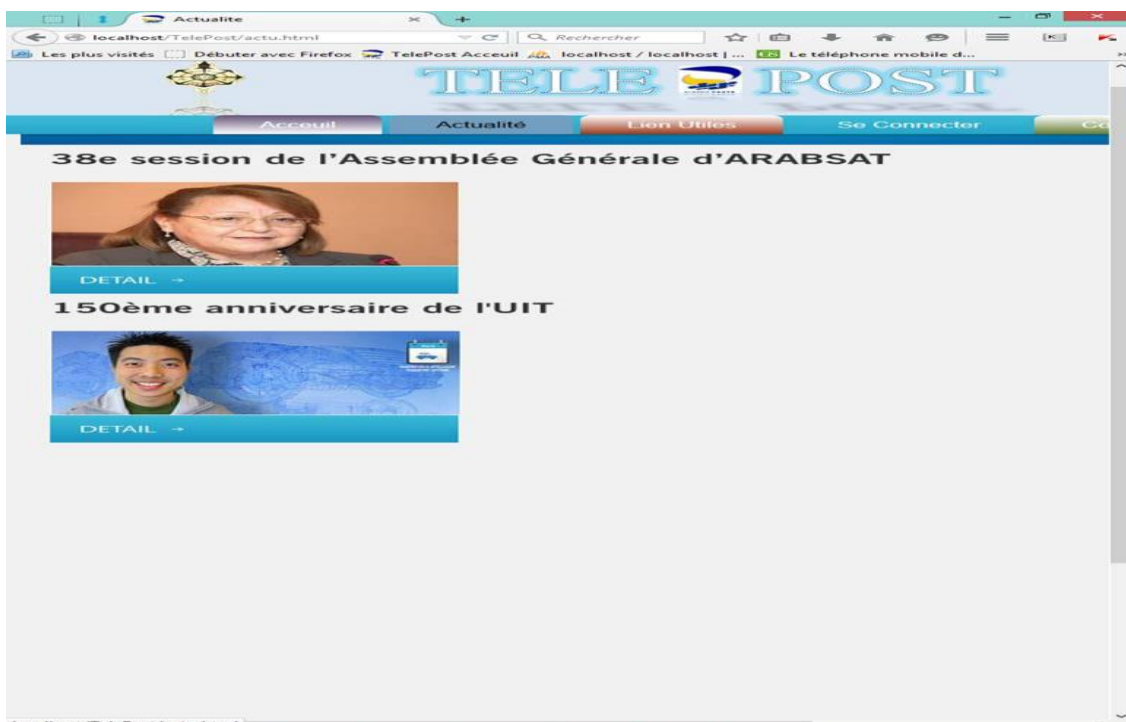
Actualite

localhost/TelePost/actu.html

Rechercher

Les plus visités Débuter avec Firefox TelePost Acceuil localhost / localhost | ... Le téléphone mobile d...

TELE POST

Acceuil Actualité Lien Utiles Se Connecter Co

38e session de l'Assemblée Générale d'ARABSAT

DETAIL →

150ème anniversaire de l'UIT

DETAIL →

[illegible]